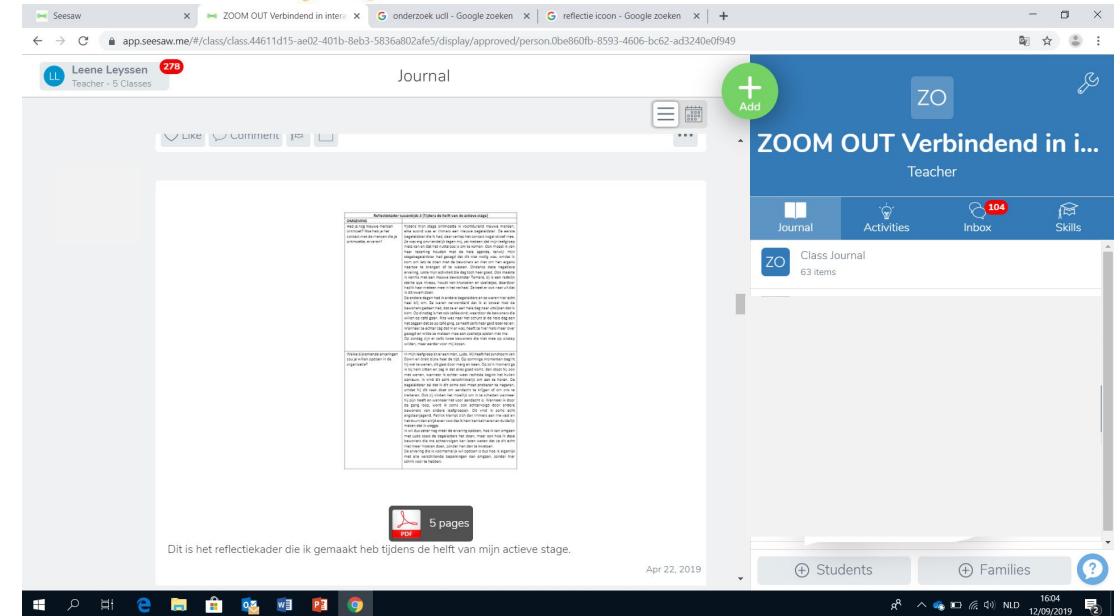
Seesaw
ZOOM OUT Verbindend in intera
onderzoek ucll - Google zoeken
reflectie icoon - Google zoeken

app.seesaw.me/#/class/class.44611d15-ae02-401b-8eb3-5836a802afe5/display/approved/person.0be860fb-8593-4606-bc62-ad3240e0f949

LL Leene Leyssen 278
Teacher - 5 Classes

Journal

Like Comment

Reflectiekader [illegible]

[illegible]

PDF 5 pages

Dit is het reflectiekader die ik gemaakt heb tijdens de helft van mijn actieve stage.

Apr 22, 2019

Add

ZO

ZOOM OUT Verbindend in i...

Teacher

Journal
Activities
104 Inbox
Skills

ZO Class Journal
63 items

Students
Families

NLD 16:04 12/09/2019